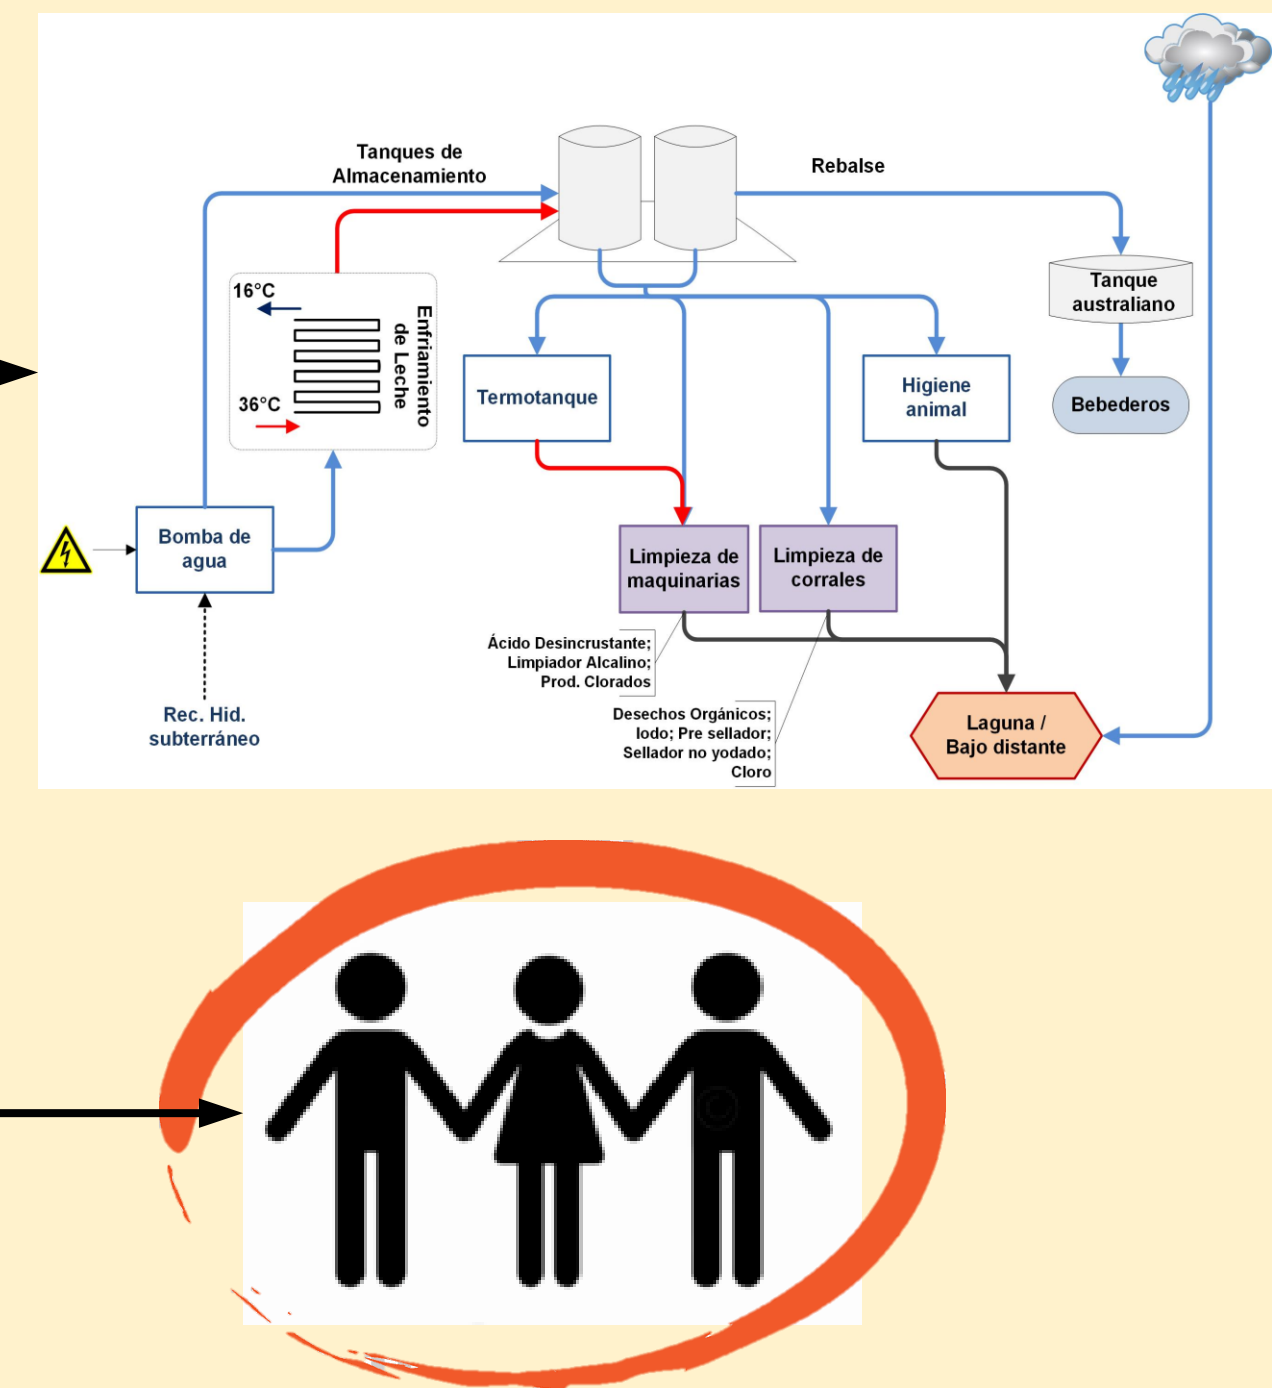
Tanques de Almacenamiento

Rebalse

16°C

36°C

Enfriamiento de Leche

Tanque australiano

Bebederos

Termotanque

Higiene animal

Bomba de agua

Limpieza de maquinarias

Limpieza de corrales

Ácido Desincrustante; Limpiador Alcalino; Prod. Clorados

Rec. Hid. subterráneo

Desechos Orgánicos; lodo; Pre sellador; Sellador no yodado; Cloro

Laguna / Bajo distante